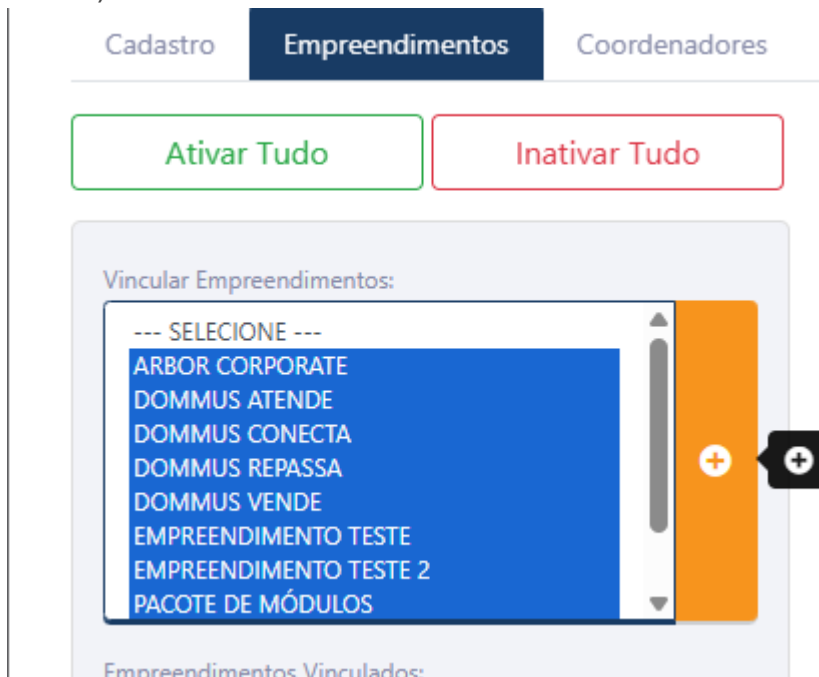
Cadastro
Empreendimentos
Coordenadores

Ativar Tudo
Inativar Tudo

Vincular Empreendimentos:

--- SELECIONE ---
ARBOR CORPORATE
DOMMUS ATENDE
DOMMUS CONECTA
DOMMUS REPASSA
DOMMUS VENDE
EMPREENDIMENTO TESTE
EMPREENDIMENTO TESTE 2
PACOTE DE MÓDULOS

Empreendimentos Vinculados: